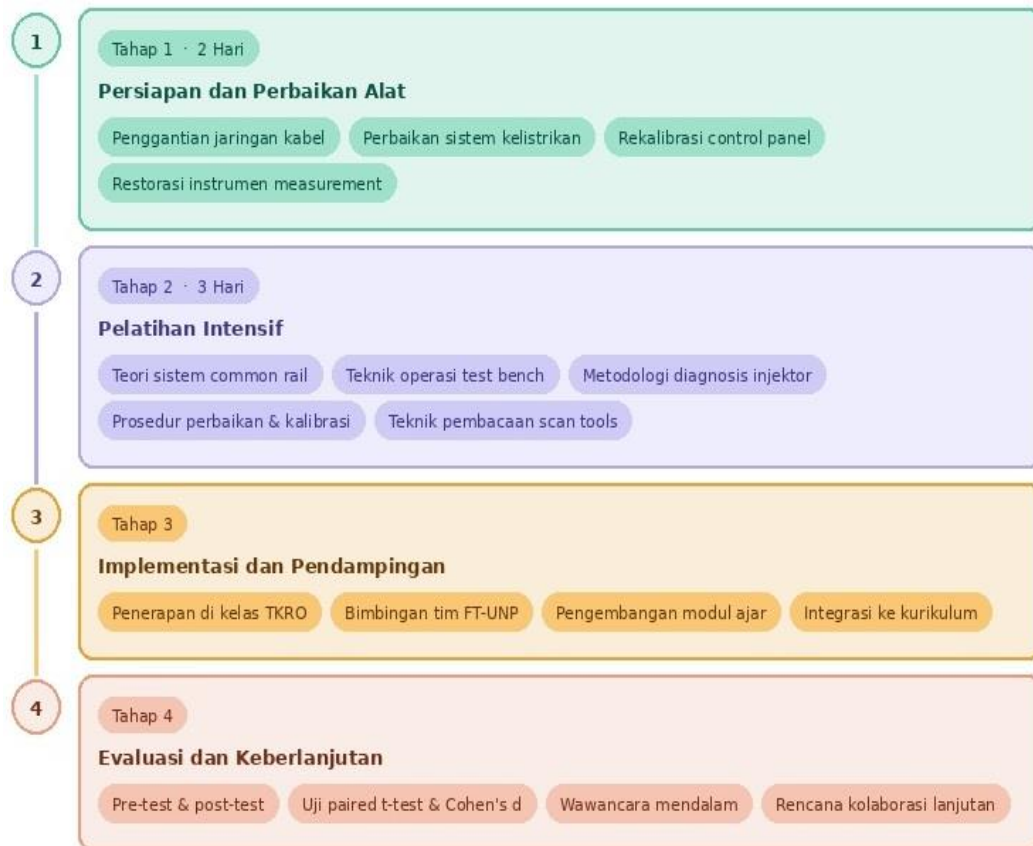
1

Tahap 1 · 2 Hari

Persiapan dan Perbaikan Alat

Penggantian jaringan kabel

Perbaikan sistem kelistrikan

Rekalibrasi control panel

Restorasi instrumen measurement

2

Tahap 2 · 3 Hari

Pelatihan Intensif

Teori sistem common rail

Teknik operasi test bench

Metodologi diagnosis injektor

Prosedur perbaikan & kalibrasi

Teknik pembacaan scan tools

3

Tahap 3

Implementasi dan Pendampingan

Penerapan di kelas TKRO

Bimbingan tim FT-UNP

Pengembangan modul ajar

Integrasi ke kurikulum

4

Tahap 4

Evaluasi dan Keberlanjutan

Pre-test & post-test

Uji paired t-test & Cohen's d

Wawancara mendalam

Rencana kolaborasi lanjutan